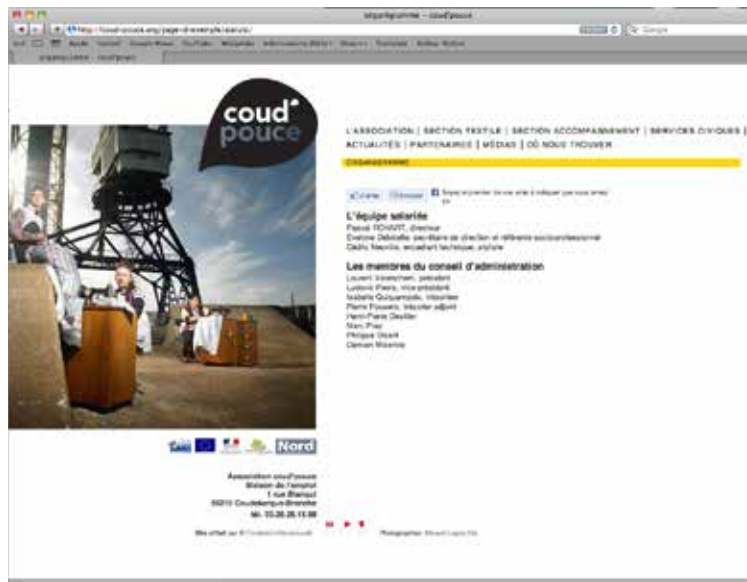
équipe/comme – coud'pouce

http://coud-pouce.org/page-d-exemple/statuts/

Google

coud' pouce

L'ASSOCIATION | SECTION TEXTILE | SECTION ACCOMPAGNEMENT | SERVICES CIVIQUES | ACTUALITÉS | PARTENAIRES | MÉDIAS | OÙ NOUS TROUVER

L'équipe salariée
Pascal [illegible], directeur
Evelyne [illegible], secrétaire de direction et référente socioprofessionnel
Cédric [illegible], encadrant technique, styliste

Les membres du conseil d'administration
Laurent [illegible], président
Ludovic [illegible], vice-président
Isabelle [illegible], trésorière
Pierre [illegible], trésorier adjoint
Henri-Pierre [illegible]
Marc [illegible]
Philippe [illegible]
Damien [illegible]

Nord

Association coud'pouce
Maison de l'emploi
1 rue Blanqui
59210 Coudekerque-Branche
tél. 03.28.28.13.98

Photographies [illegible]